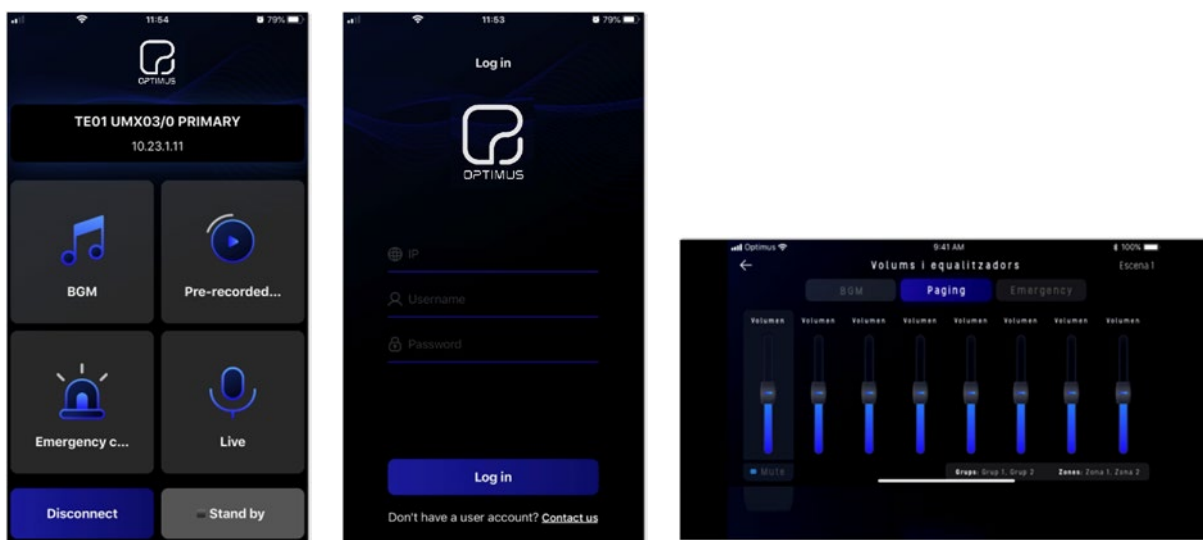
11:54
79%
OPTIMUS
TE01 UMX03/0 PRIMARY
10.23.1.11
BGM
Pre-recorded...
Emergency c...
Live
Disconnect
Stand by

11:53
79%
Log in
OPTIMUS
IP
Username
Password
Log in
Don't have a user account? Contact us

Optimus
9:41 AM
100%
Volums i equalitzadors
Escena 1
BGM
Paging
Emergency
Volumen
Volumen
Volumen
Volumen
Volumen
Volumen
Volumen
Volumen
Mute
Grups: Grup 1, Grup 2
Zones: Zona 1, Zona 2